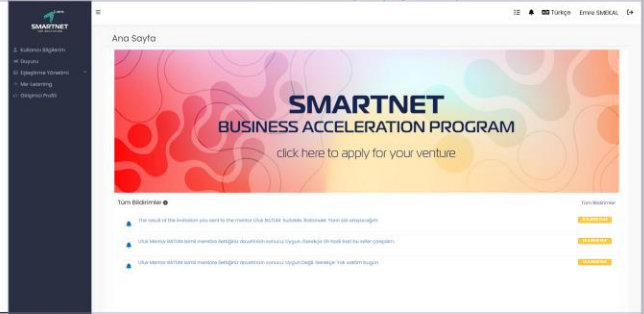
SMARTNET

Kullanıcı Bilgilerim
Duyuru
Eşleştirme Yönetimi
Me-Learning
Girişimci Profili

≡

Türkçe Emre SMEKAL

Ana Sayfa

SMARTNET
BUSINESS ACCELERATION PROGRAM
click here to apply for your venture

Tüm Bildirimler

Tüm Bildirimler

The result of the invitation you sent to the mentor Ufuk Bil Dilir Suitable. Reminder: Yeni bir araya geçin.

Ufuk Mentor BilTürk isimli mentöre iletilğiniz davetinizin sonucu Uygun Gerekçe: En kısa bir sekilde de görüşelim.

Ufuk Mentor BilTürk isimli mentöre iletilğiniz davetinizin sonucu Uygun Değil Gerekçe: Yok vaktim bugün